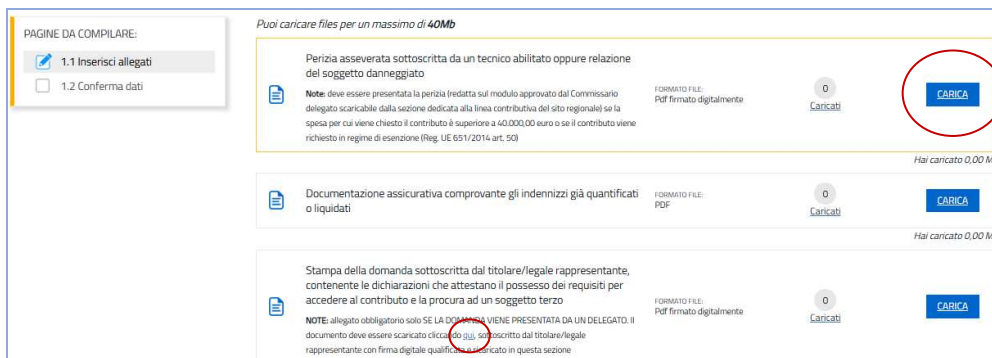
PAGINE DA COMPILARE:

1.1 Inserisci allegati

1.2 Conferma dati

Puoi caricare files per un massimo di **40Mb**

Perizia asseverata sottoscritta da un tecnico abilitato oppure relazione del soggetto danneggiato

**Note:** deve essere presentata la perizia (redatta sul modulo approvato dal Commissario delegato scaricabile dalla sezione dedicata alla linea contributiva del sito regionale) se la spesa per cui viene chiesto il contributo è superiore a 40.000,00 euro o se il contributo viene richiesto in regime di esenzione (Reg. UE 651/2014 art. 50)

FORMATO FILE:
Pdf firmato digitalmente

0
Caricati

CARICA

Hai caricato 0,00 M

Documentazione assicurativa comprovante gli indennizzi già quantificati o liquidati

FORMATO FILE:
PDF

0
Caricati

CARICA

Hai caricato 0,00 M

Stampa della domanda sottoscritta dal titolare/legale rappresentante, contenente le dichiarazioni che attestano il possesso dei requisiti per accedere al contributo e la procura ad un soggetto terzo

**NOTE:** allegato obbligatorio solo SE LA DOMANDA VIENE PRESENTATA DA UN DELEGATO. Il documento deve essere scaricato cliccando qui, sottoscritto dal titolare/legale rappresentante con firma digitale qualificata e caricato in questa sezione

FORMATO FILE:
Pdf firmato digitalmente

0
Caricati

CARICA